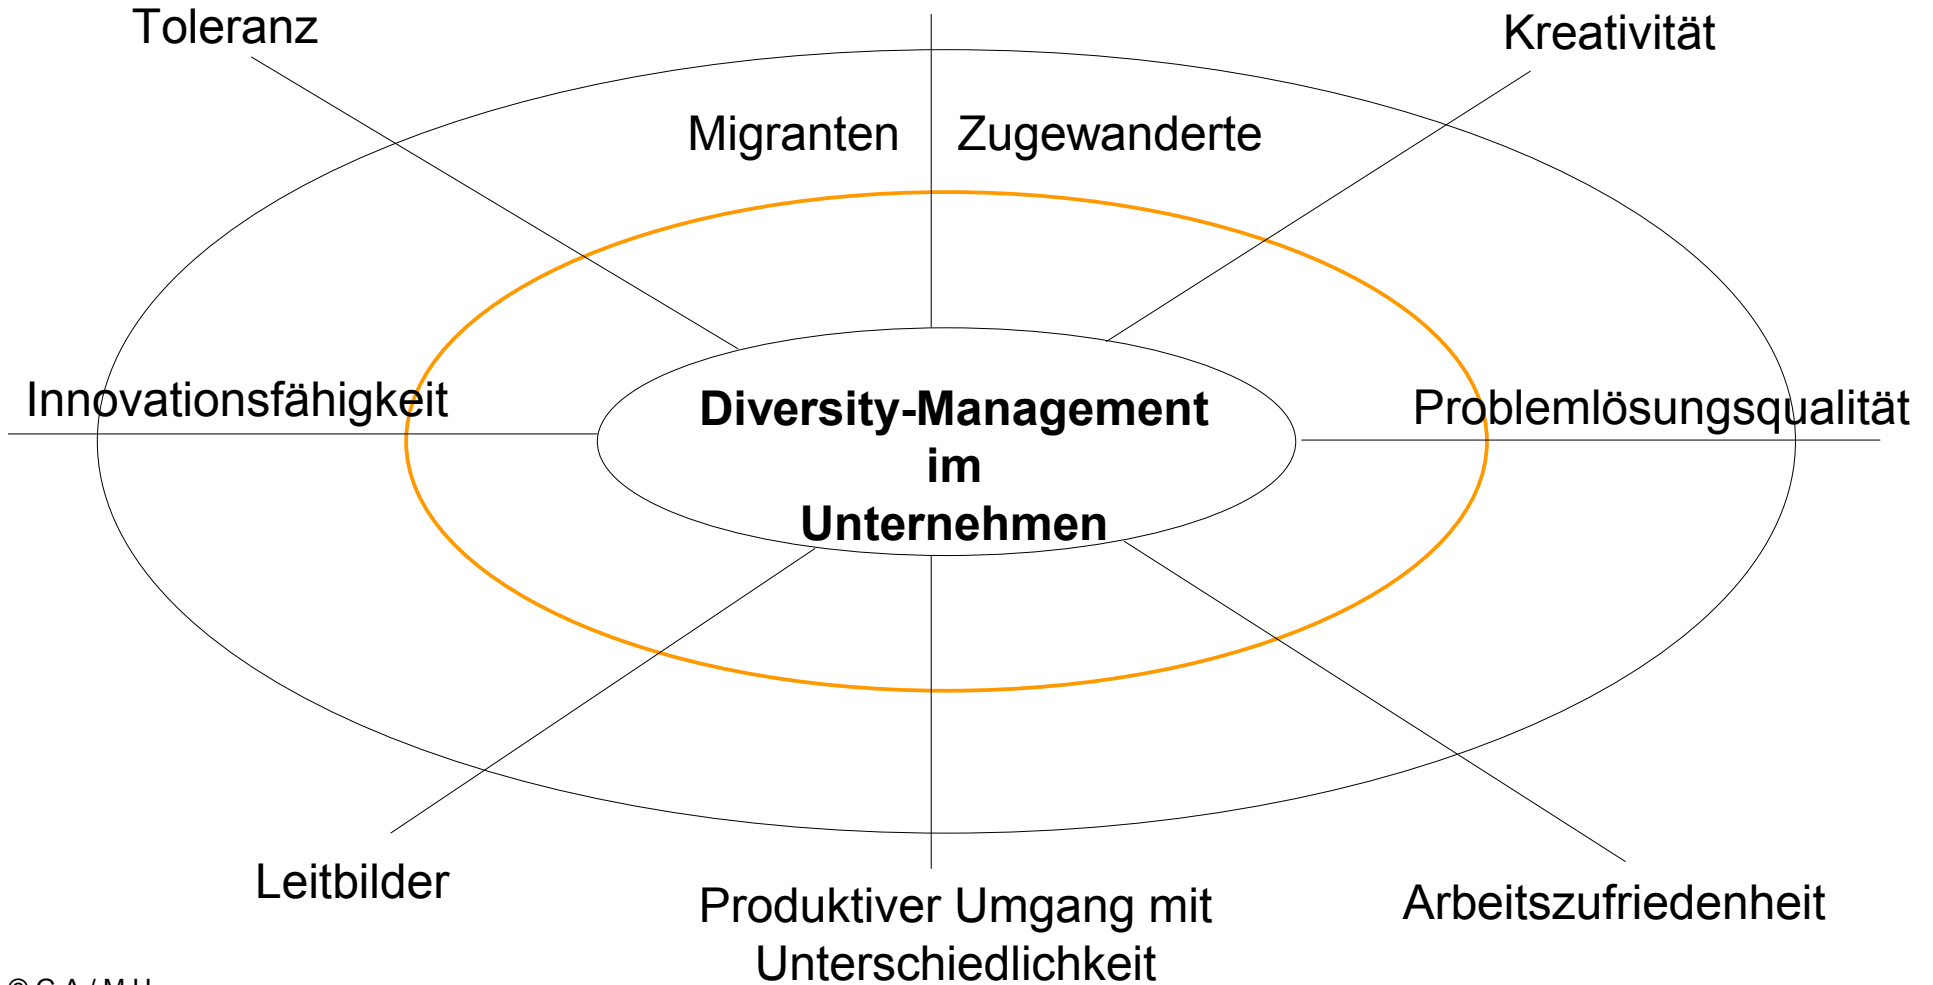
Toleranz

Kreativität

Migranten

Zugewanderte

Innovationsfähigkeit

**Diversity-Management im Unternehmen**

Problemlösungsqualität

Leitbilder

Produktiver Umgang mit Unterschiedlichkeit

Arbeitszufriedenheit

© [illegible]